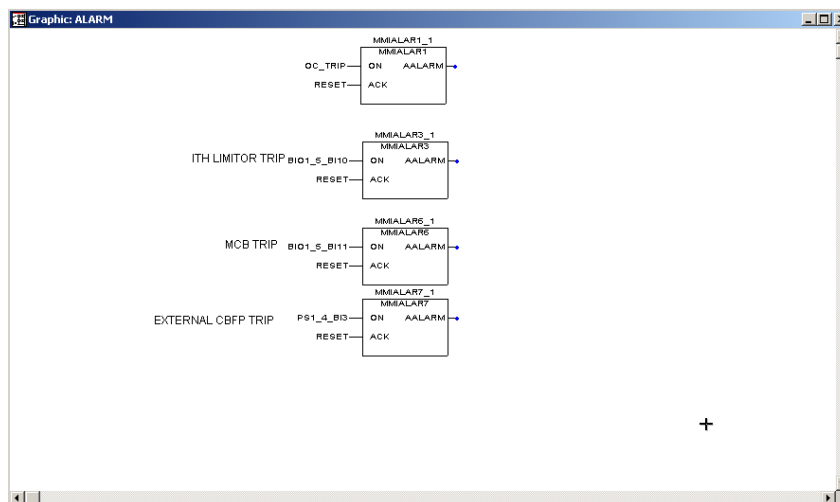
Graphic: ALARM

MMIALAR1_1
MMIALAR1
OC_TRIP ON AALARM
RESET ACK

MMIALAR3_1
MMIALAR3
ITH LIMITOR TRIP BIO1_5_BI10 ON AALARM
RESET ACK

MMIALAR6_1
MMIALAR6
MCB TRIP BIO1_5_BI11 ON AALARM
RESET ACK

MMIALAR7_1
MMIALAR7
EXTERNAL CBFP TRIP PS1_4_BI3 ON AALARM
RESET ACK